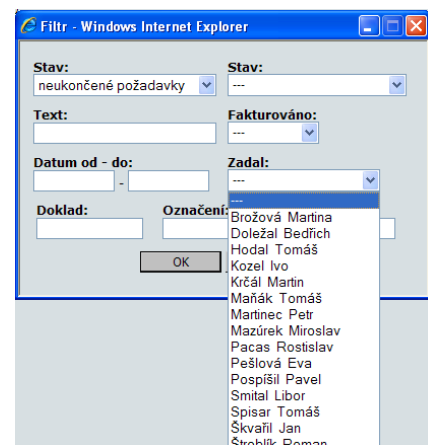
Filtr - Windows Internet Explorer

Stav:
neukončené požadavky

Stav:
---

Text:

Fakturováno:
---

Datum od - do:
-

Zadal:
---

Doklad:

Označení

OK

---
Brožová Martina
Doležal Bedřich
Hodal Tomáš
Kozel Ivo
Krčál Martin
Maňák Tomáš
Martinec Petr
Mazúrek Miroslav
Pacas Rostislav
Pešlová Eva
Pospíšil Pavel
Smital Libor
Spisar Tomáš
Škvařil Jan
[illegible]